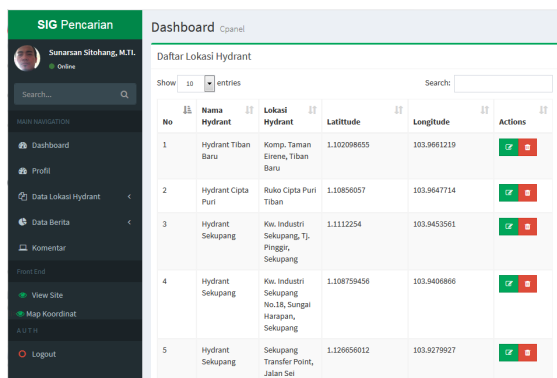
SIG Pencarian

Sunarsan Sitohang, M.TI.
Online

Search...

MAIN NAVIGATION
Dashboard
Profil
Data Lokasi Hydrant
Data Berita
Komentar
Front End
View Site
Map Koordinat
AUTH
Logout

Dashboard Cpanel

Daftar Lokasi Hydrant

Show 10 entries

Search:

| No | Nama Hydrant | Lokasi Hydrant | Latittude | Longitude | Actions |
|---|---|---|---|---|---|
| 1 | Hydrant Tiban Baru | Komp. Taman Eirene, Tiban Baru | 1.102098655 | 103.9661219 | |
| 2 | Hydrant Cipta Puri | Ruko Cipta Puri Tiban | 1.10856057 | 103.9647714 | |
| 3 | Hydrant Sekupang | Kw. Industri Sekupang, Tj. Pinggir, Sekupang | 1.1112254 | 103.9453561 | |
| 4 | Hydrant Sekupang | Kw. Industri Sekupang No.18, Sungai Harapan, Sekupang | 1.108759456 | 103.9406866 | |
| 5 | Hydrant Sekupang | Sekupang Transfer Point, Jalan Sei | 1.126656012 | 103.9279927 | |